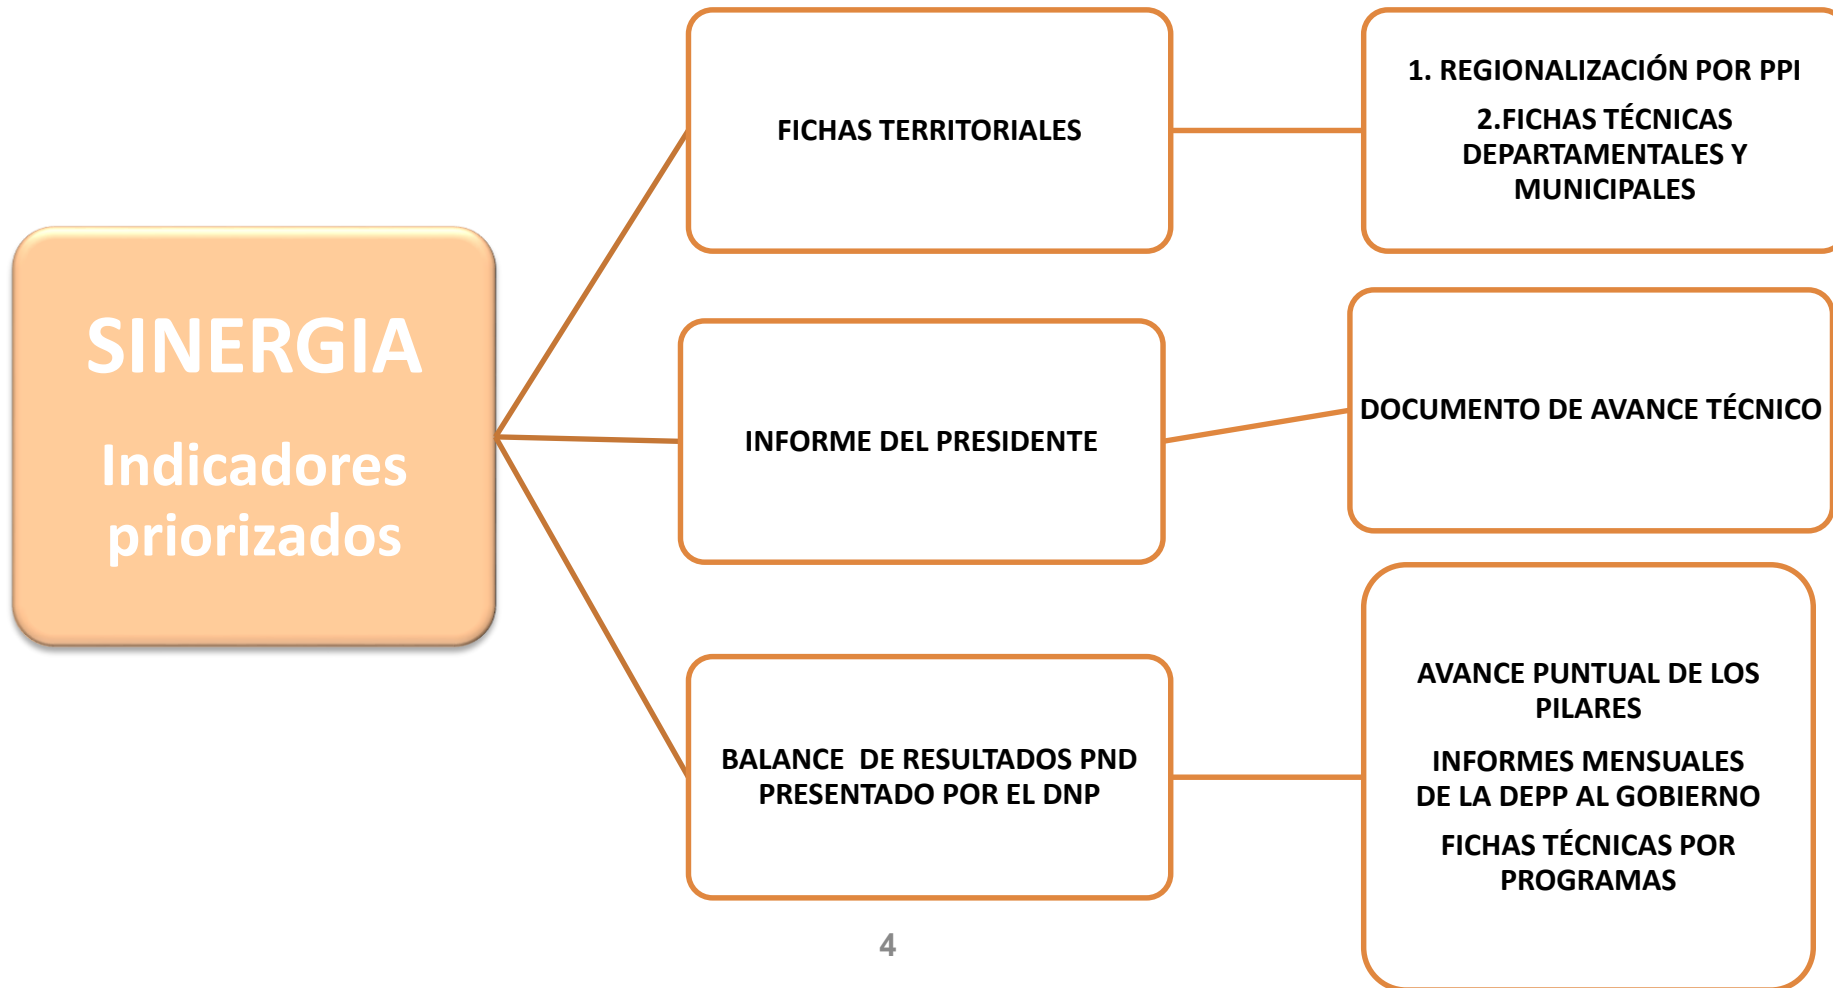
SINERGIA

Indicadores priorizados

FICHAS TERRITORIALES

1. REGIONALIZACIÓN POR PPI

2.FICHAS TÉCNICAS DEPARTAMENTALES Y MUNICIPALES

INFORME DEL PRESIDENTE

DOCUMENTO DE AVANCE TÉCNICO

BALANCE DE RESULTADOS PND PRESENTADO POR EL DNP

AVANCE PUNTUAL DE LOS PILARES

INFORMES MENSUALES DE LA DEPP AL GOBIERNO

FICHAS TÉCNICAS POR PROGRAMAS

4